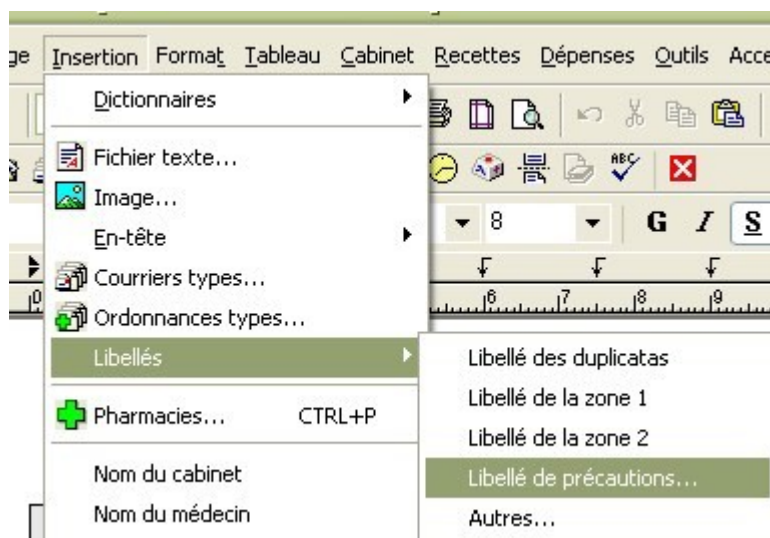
ge Insertion Format Tableau Cabinet Recettes Dépenses Outils Acce

Dictionnaires

Fichier texte...

Image...

En-tête

Courriers types...

Ordonnances types...

Libellés

Pharmacies... CTRL+P

Nom du cabinet

Nom du médecin

8

G I S

Libellé des duplicatas

Libellé de la zone 1

Libellé de la zone 2

Libellé de précautions...

Autres...